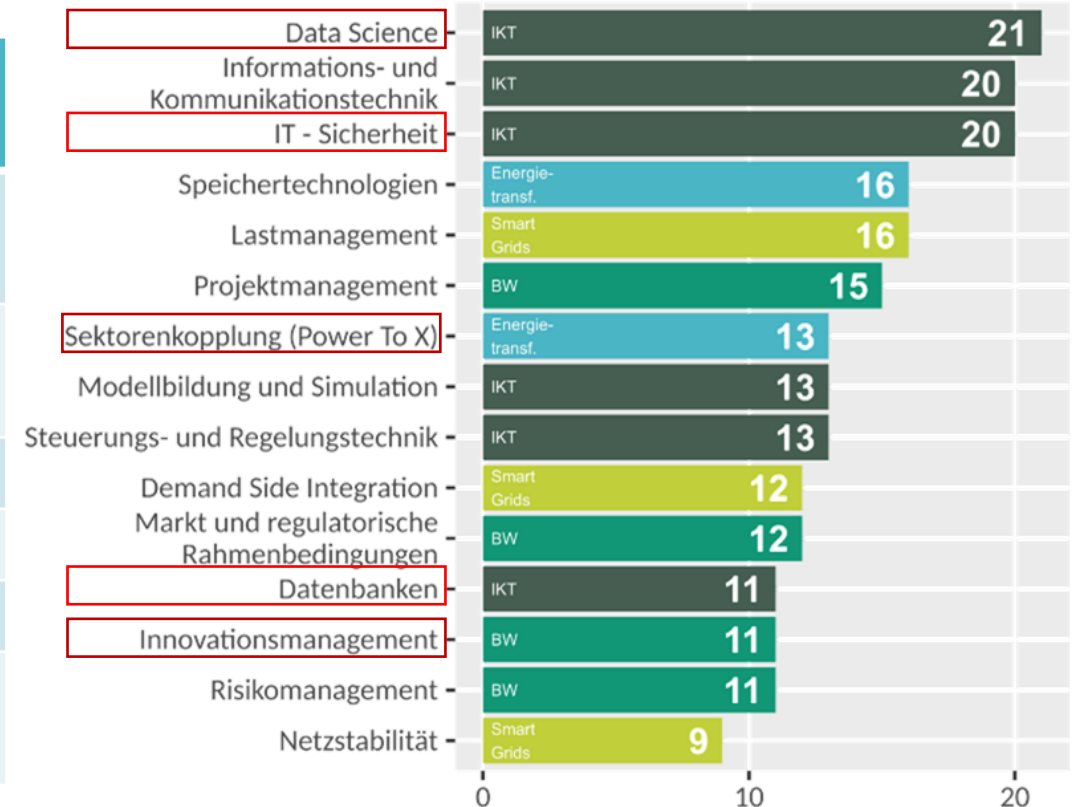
| | | |
|---|---|---|
| Data Science | IKT | 21 |
| Informations- und Kommunikationstechnik | IKT | 20 |
| IT - Sicherheit | IKT | 20 |
| Speichertechnologien | Energietransf. | 16 |
| Lastmanagement | Smart Grids | 16 |
| Projektmanagement | BW | 15 |
| Sektorenkopplung (Power To X) | Energietransf. | 13 |
| Modellbildung und Simulation | IKT | 13 |
| Steuerungs- und Regelungstechnik | IKT | 13 |
| Demand Side Integration | Smart Grids | 12 |
| Markt und regulatorische Rahmenbedingungen | BW | 12 |
| Datenbanken | IKT | 11 |
| Innovationsmanagement | BW | 11 |
| Risikomanagement | BW | 11 |
| Netzstabilität | Smart Grids | 9 |

0 10 20